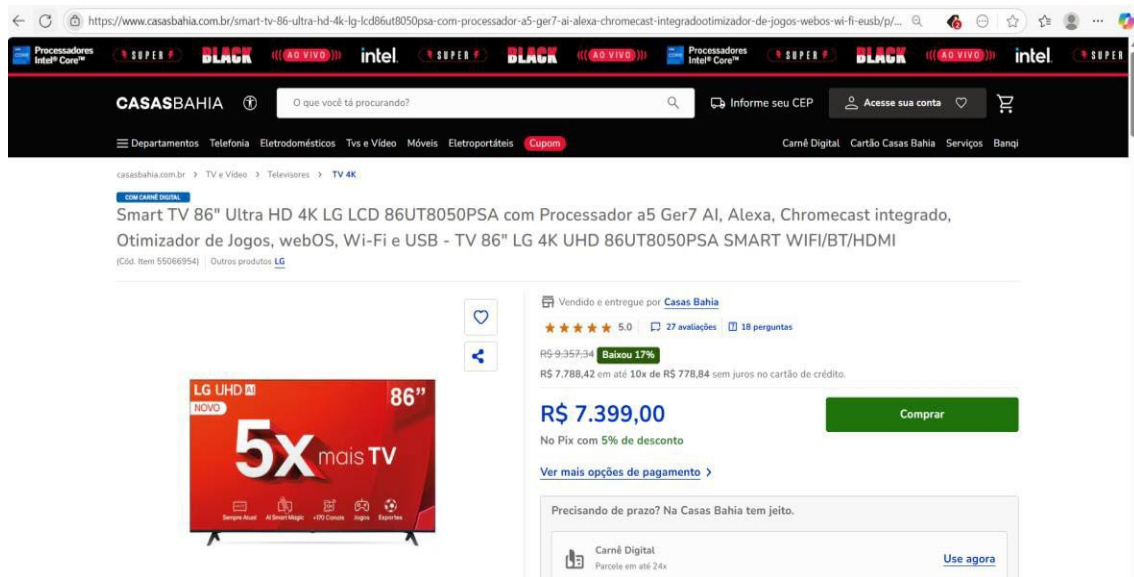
https://www.casasbahia.com.br/smart-tv-86-ultra-hd-4k-lg-lcd86ut8050psa-com-processador-a5-ger7-ai-alexa-chromecast-integradootimizador-de-jogos-webos-wi-fi-eusb/p/...

Processadores Intel® Core™ SUPER BLACK AO VIVO intel. SUPER BLACK AO VIVO Processadores Intel® Core™ SUPER BLACK AO VIVO intel. SUPER

CASASBAHIA

O que você tá procurando?

Informe seu CEP

Acesse sua conta

Departamentos Telefonia Eletrodomésticos Tvs e Vídeo Móveis Eletroportáteis Cupom

Carnê Digital Cartão Casas Bahia Serviços Banqi

casasbahia.com.br > TV e Vídeo > Televisores > TV 4K

COM CARNÊ DIGITAL

Smart TV 86" Ultra HD 4K LG LCD 86UT8050PSA com Processador a5 Ger7 AI, Alexa, Chromecast integrado, Otimizador de Jogos, webOS, Wi-Fi e USB - TV 86" LG 4K UHD 86UT8050PSA SMART WIFI/BT/HDMI

(Cód. Item 55066954) | Outros produtos LG

LG UHD AI
NOVO
86"
5X mais TV
Sempre Atual AI Smart Magic +170 Canais Jogos Esportes

Vendido e entregue por Casas Bahia

5.0 27 avaliações 18 perguntas

R$ 9.357,34 Baixou 17%

R$ 7.788,42 em até 10x de R$ 778,84 sem juros no cartão de crédito.

R$ 7.399,00

No Pix com 5% de desconto

Comprar

Ver mais opções de pagamento >

Precisando de prazo? Na Casas Bahia tem jeito.

Carnê Digital
Parcele em até 24x

Use agora